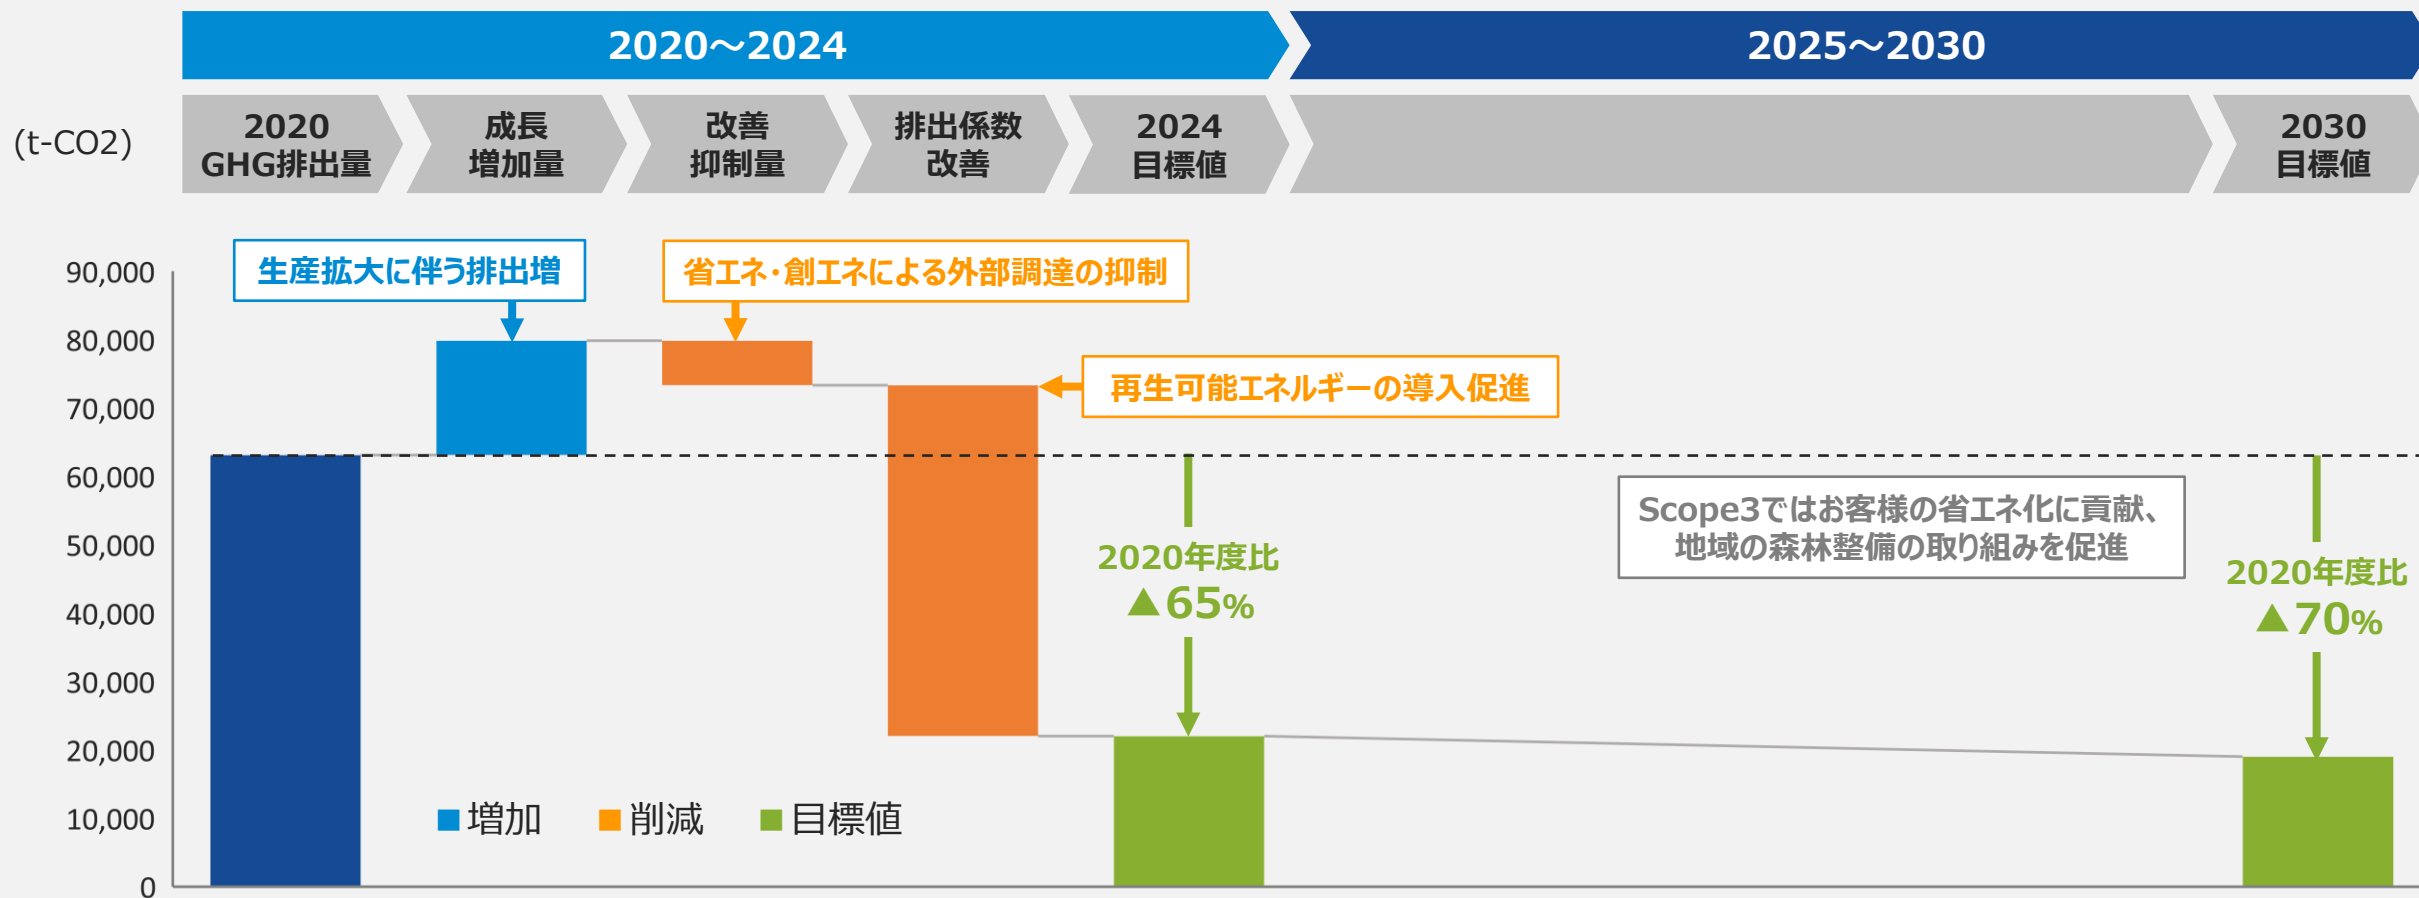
2020～2024

2025～2030

(t-CO2)

2020 GHG排出量

成長 増加量

改善 抑制量

排出係数 改善

2024 目標値

2030 目標値

90,000
80,000
70,000
60,000
50,000
40,000
30,000
20,000
10,000
0

生産拡大に伴う排出増

省エネ・創エネによる外部調達の抑制

再生可能エネルギーの導入促進

2020年度比 ▲65%

Scope3ではお客様の省エネ化に貢献、地域の森林整備の取り組みを促進

2020年度比 ▲70%

増加　削減　目標値